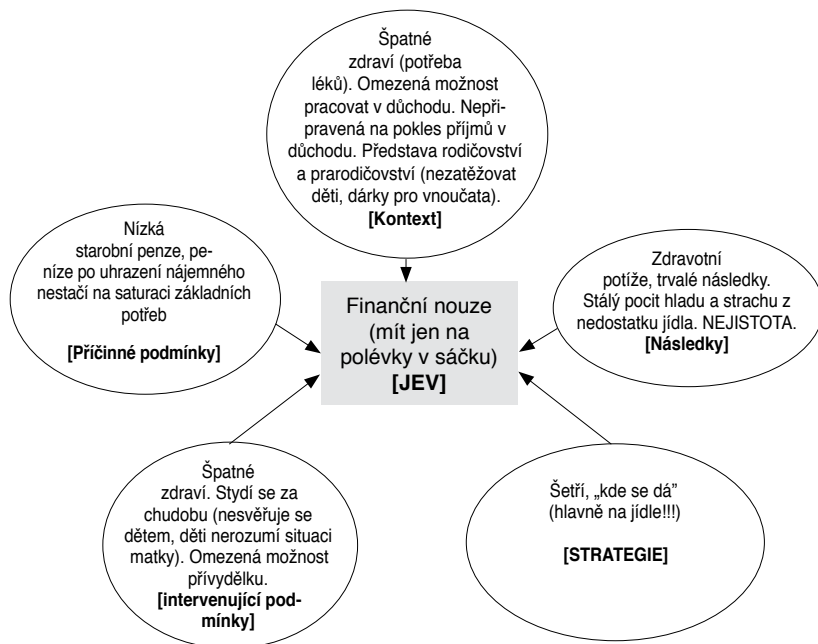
Špatné zdraví (potřeba léků). Omezená možnost pracovat v důchodu. Nepřipravená na pokles příjmů v důchodu. Představa rodičovství a prarodičovství (nezatěžovat děti, dárky pro vnoučata).
**[Kontext]**

Nízká starobní penze, peníze po uhrazení nájemného nestačí na saturaci základních potřeb

**[Příčinné podmínky]**

Finanční nouze (mít jen na polévky v sáčku)
**[JEV]**

Zdravotní potíže, trvalé následky. Stálý pocit hladu a strachu z nedostatku jídla. NEJISTOTA.
**[Následky]**

Špatné zdraví. Stydí se za chudobu (nesvěřuje se dětem, děti nerozumí situaci matky). Omezená možnost přívydělku.
**[intervenující podmínky]**

Šetří, „kde se dá" (hlavně na jídle!!!)

**[STRATEGIE]**